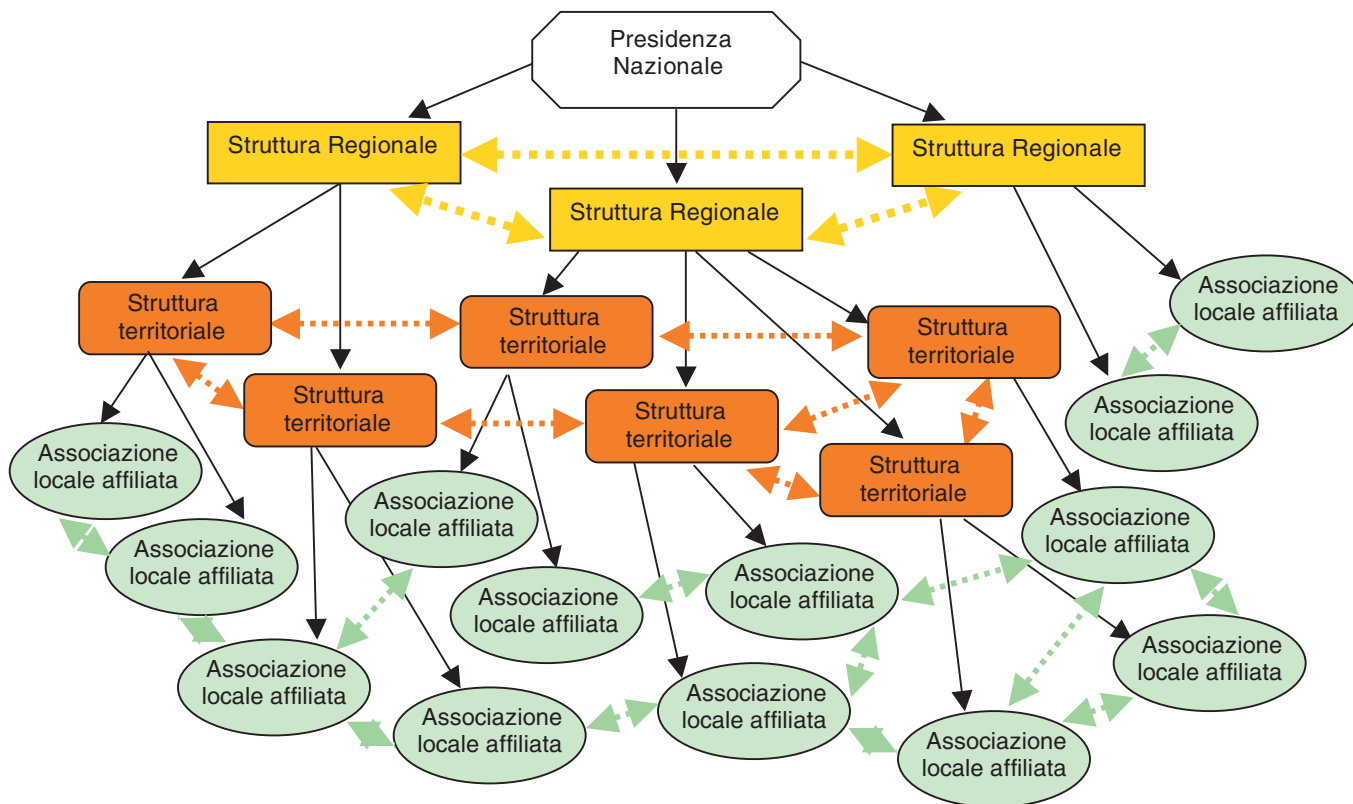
Presidenza Nazionale

Struttura Regionale

Struttura Regionale

Struttura Regionale

Struttura territoriale

Struttura territoriale

Struttura territoriale

Associazione locale affiliata

Struttura territoriale

Struttura territoriale

Associazione locale affiliata

Struttura territoriale

Associazione locale affiliata

Associazione locale affiliata

Associazione locale affiliata

Associazione locale affiliata

Associazione locale affiliata

Associazione locale affiliata

Associazione locale affiliata

Associazione locale affiliata

Associazione locale affiliata

Associazione locale affiliata